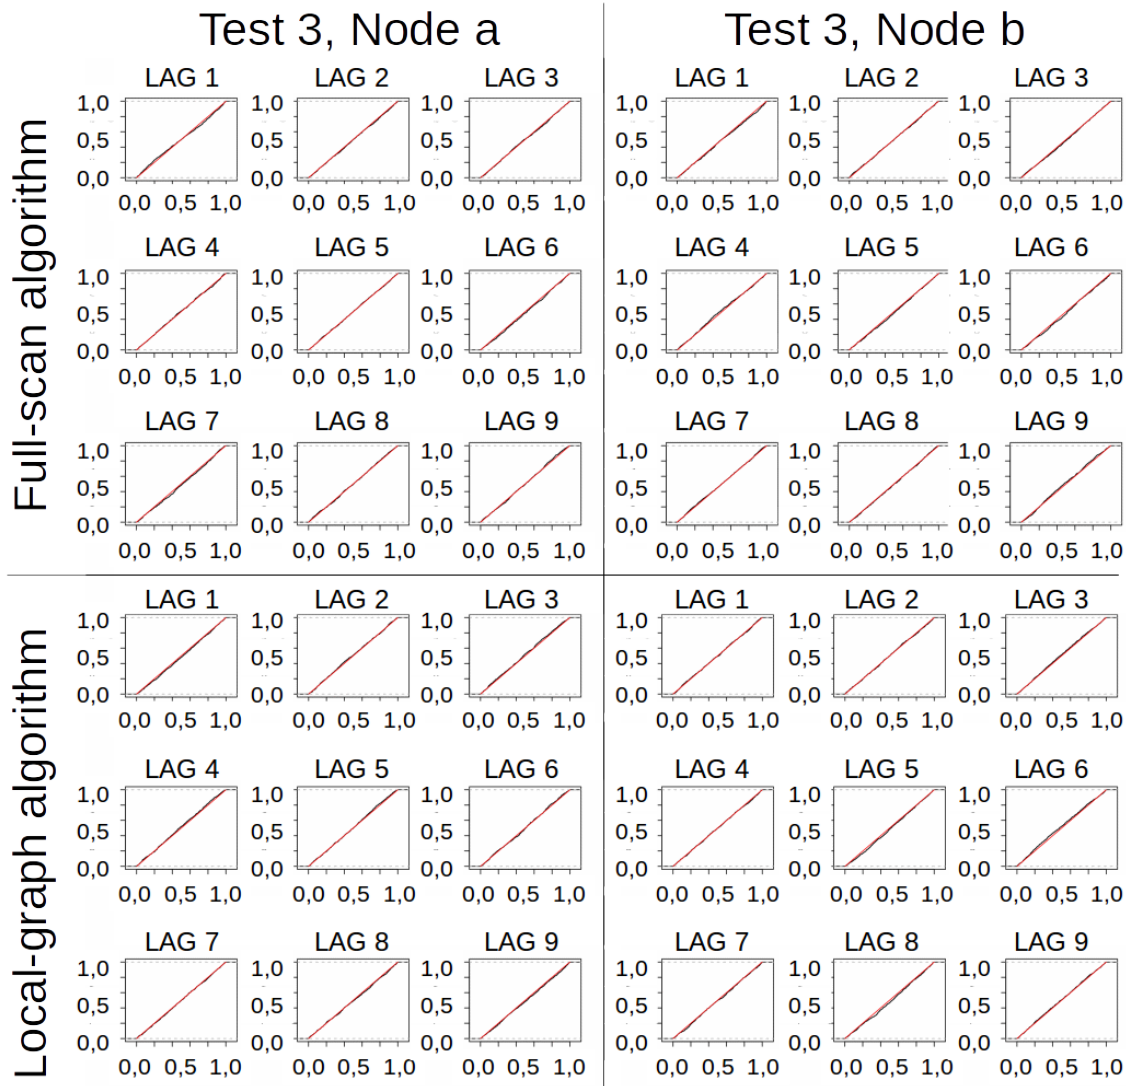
Test 3, Node a

Test 3, Node b

Full-scan algorithm

LAG 1
1,0
0,5
0,0
0,0 0,5 1,0

LAG 2
1,0
0,5
0,0
0,0 0,5 1,0

LAG 3
1,0
0,5
0,0
0,0 0,5 1,0

LAG 4
1,0
0,5
0,0
0,0 0,5 1,0

LAG 5
1,0
0,5
0,0
0,0 0,5 1,0

LAG 6
1,0
0,5
0,0
0,0 0,5 1,0

LAG 7
1,0
0,5
0,0
0,0 0,5 1,0

LAG 8
1,0
0,5
0,0
0,0 0,5 1,0

LAG 9
1,0
0,5
0,0
0,0 0,5 1,0

LAG 1
1,0
0,5
0,0
0,0 0,5 1,0

LAG 2
1,0
0,5
0,0
0,0 0,5 1,0

LAG 3
1,0
0,5
0,0
0,0 0,5 1,0

LAG 4
1,0
0,5
0,0
0,0 0,5 1,0

LAG 5
1,0
0,5
0,0
0,0 0,5 1,0

LAG 6
1,0
0,5
0,0
0,0 0,5 1,0

LAG 7
1,0
0,5
0,0
0,0 0,5 1,0

LAG 8
1,0
0,5
0,0
0,0 0,5 1,0

LAG 9
1,0
0,5
0,0
0,0 0,5 1,0

Local-graph algorithm

LAG 1
1,0
0,5
0,0
0,0 0,5 1,0

LAG 2
1,0
0,5
0,0
0,0 0,5 1,0

LAG 3
1,0
0,5
0,0
0,0 0,5 1,0

LAG 4
1,0
0,5
0,0
0,0 0,5 1,0

LAG 5
1,0
0,5
0,0
0,0 0,5 1,0

LAG 6
1,0
0,5
0,0
0,0 0,5 1,0

LAG 7
1,0
0,5
0,0
0,0 0,5 1,0

LAG 8
1,0
0,5
0,0
0,0 0,5 1,0

LAG 9
1,0
0,5
0,0
0,0 0,5 1,0

LAG 1
1,0
0,5
0,0
0,0 0,5 1,0

LAG 2
1,0
0,5
0,0
0,0 0,5 1,0

LAG 3
1,0
0,5
0,0
0,0 0,5 1,0

LAG 4
1,0
0,5
0,0
0,0 0,5 1,0

LAG 5
1,0
0,5
0,0
0,0 0,5 1,0

LAG 6
1,0
0,5
0,0
0,0 0,5 1,0

LAG 7
1,0
0,5
0,0
0,0 0,5 1,0

LAG 8
1,0
0,5
0,0
0,0 0,5 1,0

LAG 9
1,0
0,5
0,0
0,0 0,5 1,0